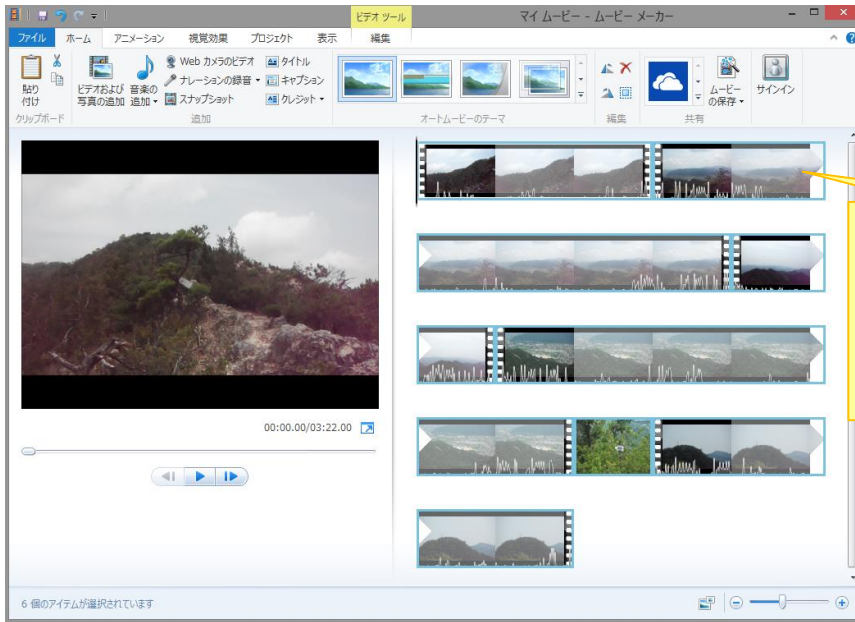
ビデオ ツール
マイ ムービー - ムービー メーカー

ファイル ホーム アニメーション 視覚効果 プロジェクト 表示 編集

貼り付け
クリップボード

ビデオおよび写真の追加
音楽の追加
Web カメラのビデオ
ナレーションの録音
スナップショット
タイトル
キャプション
クレジット
追加

オートムービーのテーマ

編集

ムービーの保存
共有

サインイン

00:00.00/03:22.00

6 個のアイテムが選択されています